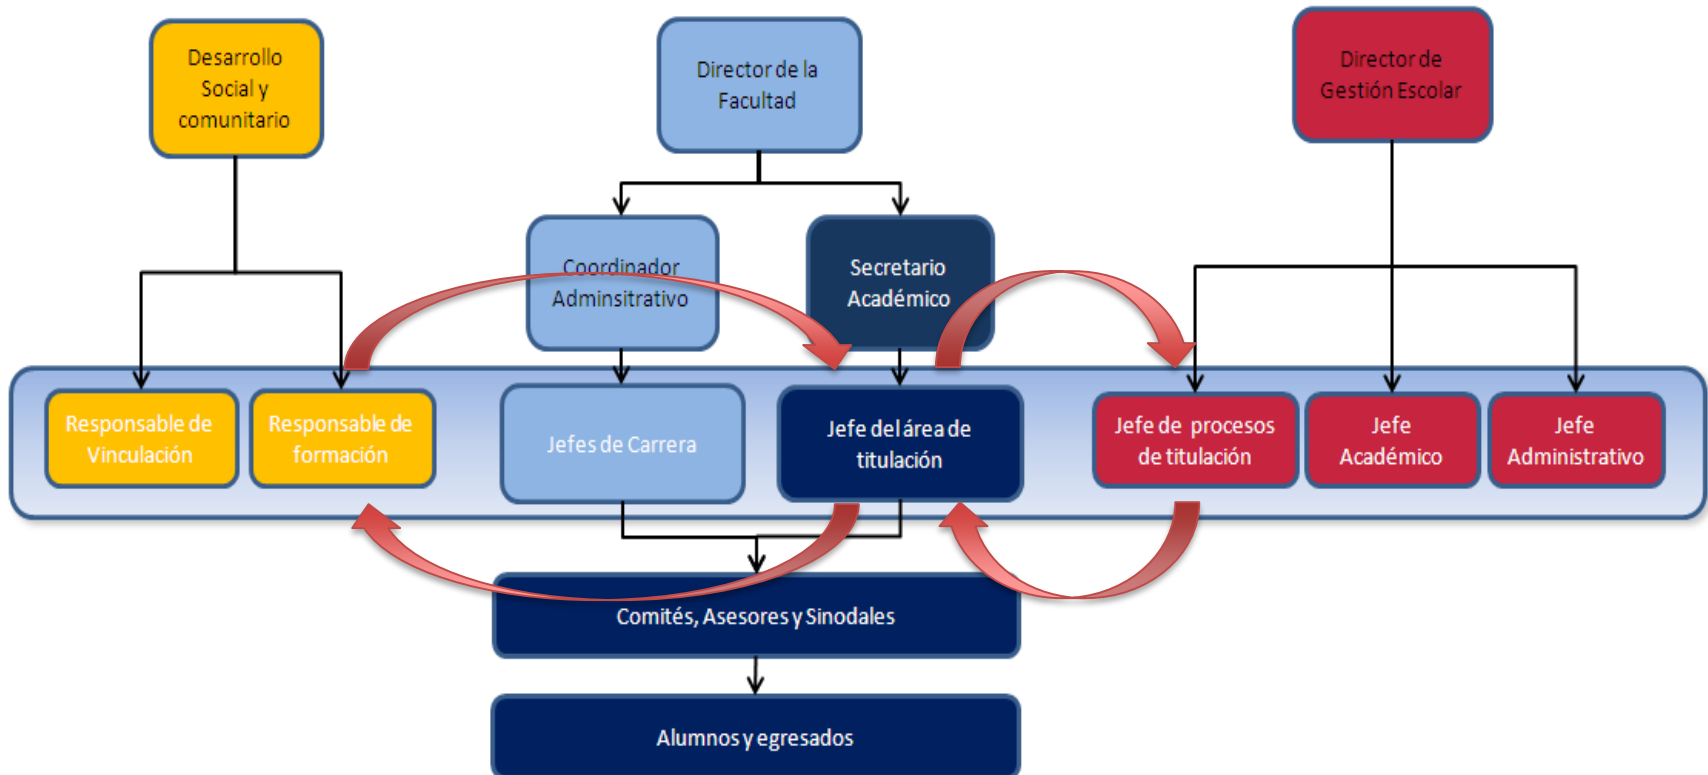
Desarrollo Social y comunitario

Director de la Facultad

Director de Gestión Escolar

Coordinador Adminsitrativo

Secretario Académico

Responsable de Vinculación

Responsable de formación

Jefes de Carrera

Jefe del área de titulación

Jefe de procesos de titulación

Jefe Académico

Jefe Administrativo

Comités, Asesores y Sinodales

Alumnos y egresados